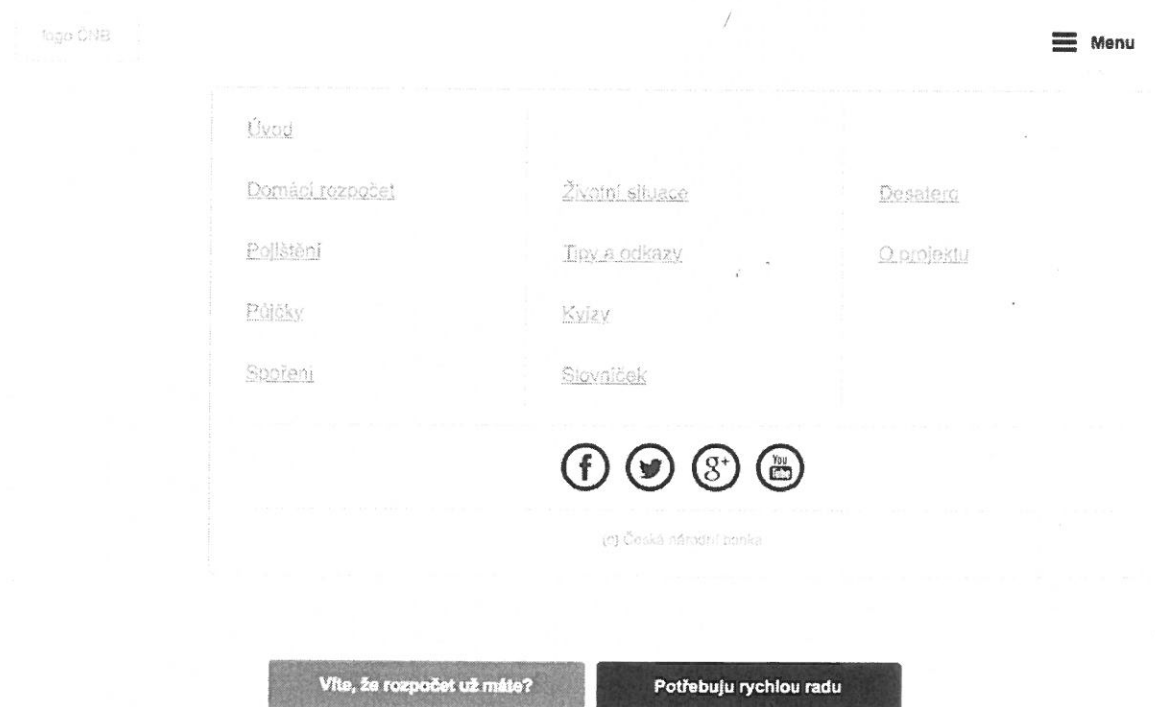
logo ČNB

Menu

Úvod

Domácí rozpočet

Pojištění

Půjčky

Spoření

Životní situace

Tipy a odkazy

Kvízy

Slovníček

Desatero

O projektu

You Tube

(c) Česká národní banka

Víte, že rozpočet už máte?

Potřebuju rychlou radu